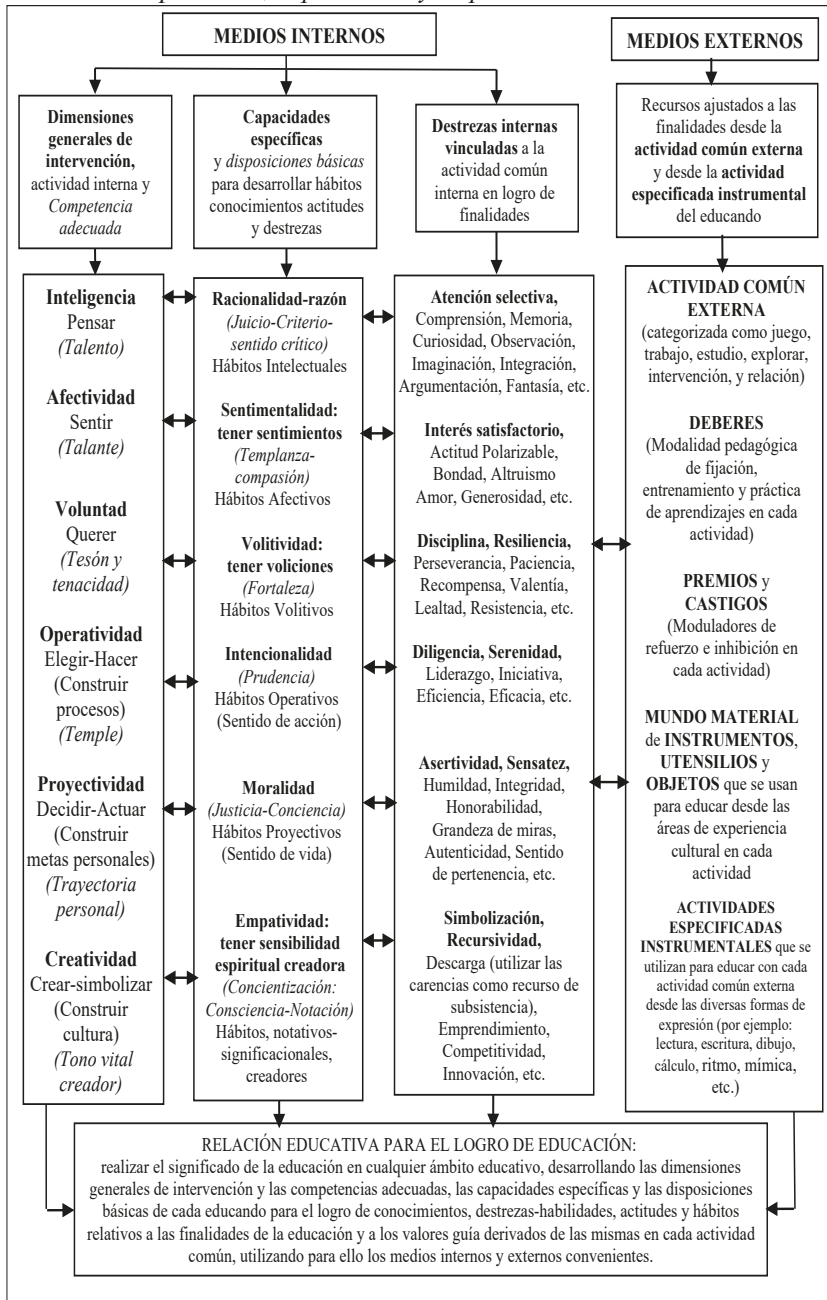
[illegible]

MEDIOS INTERNOS

MEDIOS EXTERNOS

Dimensiones generales de intervención, actividad interna y *Competencia adecuada*

Capacidades específicas y *disposiciones básicas* para desarrollar hábitos conocimientos actitudes y destrezas

Destrezas internas vinculadas a la actividad común interna en logro de finalidades

Recursos ajustados a las finalidades desde la actividad común externa y desde la actividad especificada instrumental del educando

Inteligencia
Pensar
*(Talento)*

Afectividad
Sentir
*(Talante)*

Voluntad
Querer
*(Tesón y tenacidad)*

Operatividad
Elegir-Hacer
(Construir procesos)
*(Temple)*

Proyectividad
Decidir-Actuar
(Construir metas personales)
*(Trayectoria personal)*

Creatividad
Crear-simbolizar
(Construir cultura)
*(Tono vital creador)*

Racionalidad-razón
*(Juicio-Criterio-sentido crítico)*
Hábitos Intelectuales

Sentimentalidad: tener sentimientos
*(Templanza-compasión)*
Hábitos Afectivos

Volitividad: tener voliciones
*(Fortaleza)*
Hábitos Volitivos

Intencionalidad
*(Prudencia)*
Hábitos Operativos
(Sentido de acción)

Moralidad
*(Justicia-Conciencia)*
Hábitos Proyectivos
(Sentido de vida)

Empatividad: tener sensibilidad espiritual creadora
*(Concientización: Consciencia-Notación)*
Hábitos, notativos-significacionales, creadores

Atención selectiva, Comprensión, Memoria, Curiosidad, Observación, Imaginación, Integración, Argumentación, Fantasía, etc.

Interés satisfactorio, Actitud Polarizable, Bondad, Altruismo Amor, Generosidad, etc.

Disciplina, Resiliencia, Perseverancia, Paciencia, Recompensa, Valentía, Lealtad, Resistencia, etc.

Diligencia, Serenidad, Liderazgo, Iniciativa, Eficiencia, Eficacia, etc.

Asertividad, Sensatez, Humildad, Integridad, Honorabilidad, Grandeza de miras, Autenticidad, Sentido de pertenencia, etc.

Simbolización, Recursividad, Descarga (utilizar las carencias como recurso de subsistencia), Emprendimiento, Competitividad, Innovación, etc.

ACTIVIDAD COMÚN EXTERNA
(categorizada como juego, trabajo, estudio, explorar, intervención, y relación)

DEBERES
(Modalidad pedagógica de fijación, entrenamiento y práctica de aprendizajes en cada actividad)

PREMIOS y CASTIGOS
(Moduladores de refuerzo e inhibición en cada actividad)

MUNDO MATERIAL de INSTRUMENTOS, UTENSILIOS y OBJETOS que se usan para educar desde las áreas de experiencia cultural en cada actividad

ACTIVIDADES ESPECIFICADAS INSTRUMENTALES que se utilizan para educar con cada actividad común externa desde las diversas formas de expresión (por ejemplo: lectura, escritura, dibujo, cálculo, ritmo, mímica, etc.)

RELACIÓN EDUCATIVA PARA EL LOGRO DE EDUCACIÓN:
realizar el significado de la educación en cualquier ámbito educativo, desarrollando las dimensiones generales de intervención y las competencias adecuadas, las capacidades específicas y las disposiciones básicas de cada educando para el logro de conocimientos, destrezas-habilidades, actitudes y hábitos relativos a las finalidades de la educación y a los valores guía derivados de las mismas en cada actividad común, utilizando para ello los medios internos y externos convenientes.